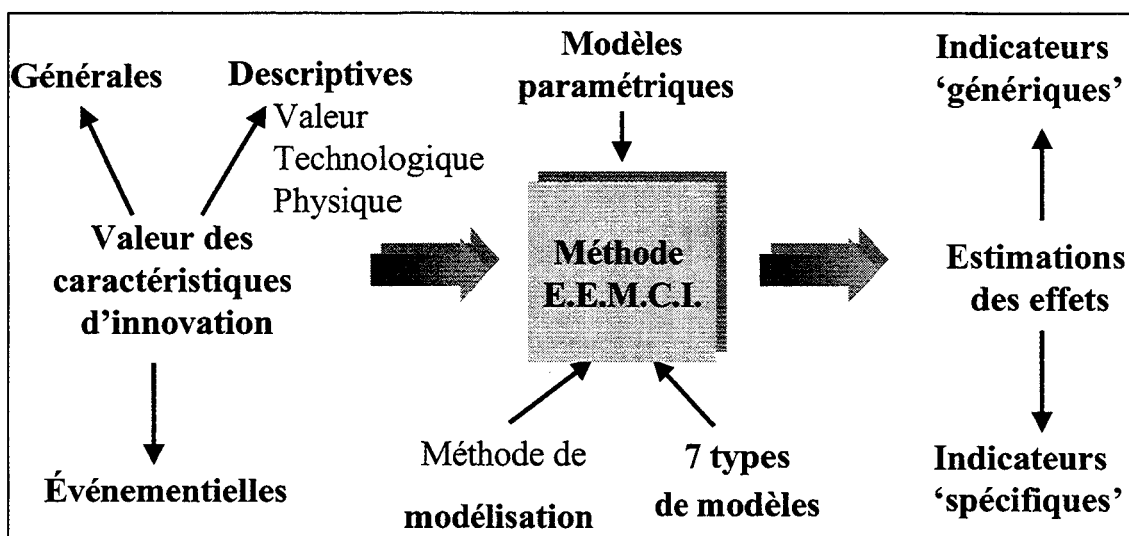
Générales

Descriptives
Valeur
Technologique
Physique

Valeur des caractéristiques d'innovation

Événementielles

Modèles paramétriques

Méthode E.E.M.C.I.

Méthode de modélisation

7 types de modèles

Indicateurs 'génériques'

Estimations des effets

Indicateurs 'spécifiques'